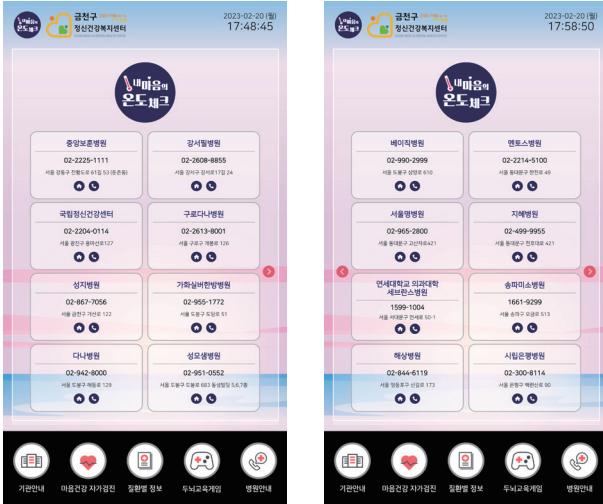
내마음의 온도체크
금천구 정신건강복지센터
2023-02-20 (월)
17:48:45

내마음의 온도체크

중앙보훈병원
02-2225-1111
서울 강동구 진황도로 61길 53 (둔촌동)

강서필병원
02-2608-8855
서울 강서구 강서로17길 24

국립정신건강센터
02-2204-0114
서울 광진구 용마산로127

구로다나병원
02-2613-8001
서울 구로구 개봉로 126

성지병원
02-867-7056
서울 금천구 가산로 122

가화실버한방병원
02-955-1772
서울 도봉구 도당로 51

다나병원
02-942-8000
서울 도봉구 해등로 129

성모샘병원
02-951-0552
서울 도봉구 도봉로 683 동성빌딩 5,6,7층

기관안내
마음건강 자가검진
질환별 정보
두뇌교육게임
병원안내

내마음의 온도체크
금천구 정신건강복지센터
2023-02-20 (월)
17:58:50

내마음의 온도체크

베이직병원
02-990-2999
서울 도봉구 삼양로 610

멘토스병원
02-2214-5100
서울 동대문구 천천로 49

서울명병원
02-965-2800
서울 동대문구 고산자로421

지혜병원
02-499-9955
서울 동대문구 천호대로 421

연세대학교 의과대학 세브란스병원
1599-1004
서울 서대문구 연세로 50-1

송파미소병원
1661-9299
서울 송파구 오금로 513

해성병원
02-844-6119
서울 영등포구 시흥대로 173

시립은평병원
02-300-8114
서울 은평구 백련산로 90

기관안내
마음건강 자가검진
질환별 정보
두뇌교육게임
병원안내